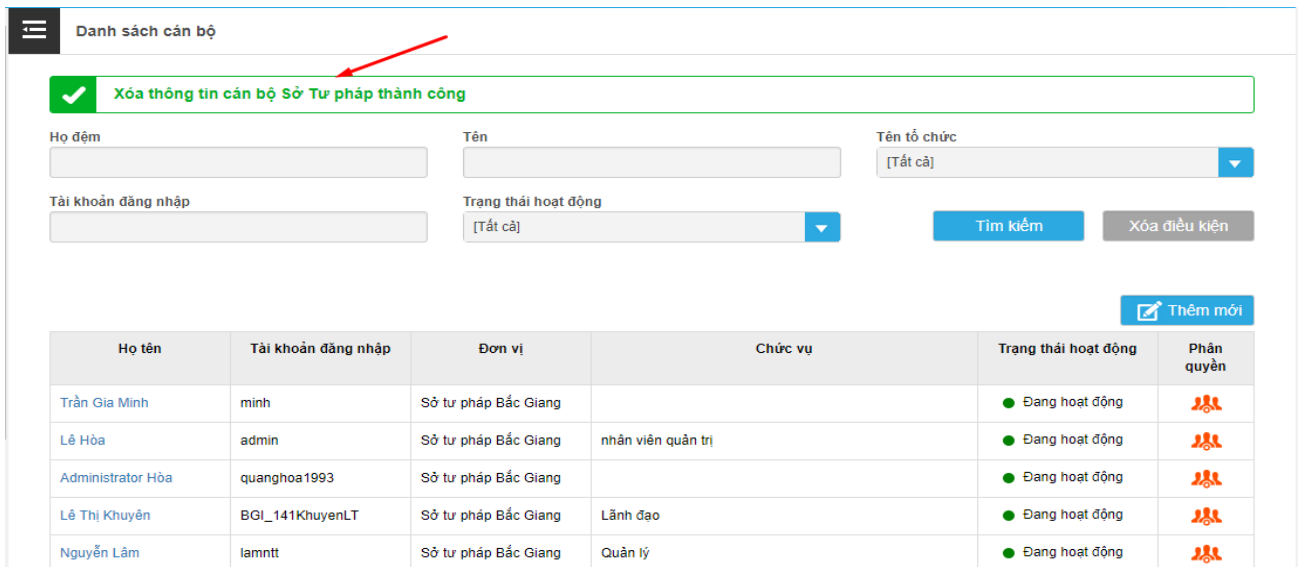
Danh sách cán bộ

Xóa thông tin cán bộ Sở Tư pháp thành công

Họ đệm

Tên

Tên tổ chức

[Tất cả]

Tài khoản đăng nhập

Trạng thái hoạt động

[Tất cả]

Tìm kiếm

Xóa điều kiện

Thêm mới

| Họ tên | Tài khoản đăng nhập | Đơn vị | Chức vụ | Trạng thái hoạt động | Phân quyền |
|---|---|---|---|---|---|
| Trần Gia Minh | minh | Sở tư pháp Bắc Giang | | Đang hoạt động | |
| Lê Hòa | admin | Sở tư pháp Bắc Giang | nhân viên quản trị | Đang hoạt động | |
| Administrator Hòa | quanghoa1993 | Sở tư pháp Bắc Giang | | Đang hoạt động | |
| Lê Thị Khuyên | BGI_141KhuyenLT | Sở tư pháp Bắc Giang | Lãnh đạo | Đang hoạt động | |
| Nguyễn Lâm | lamntt | Sở tư pháp Bắc Giang | Quản lý | Đang hoạt động | |